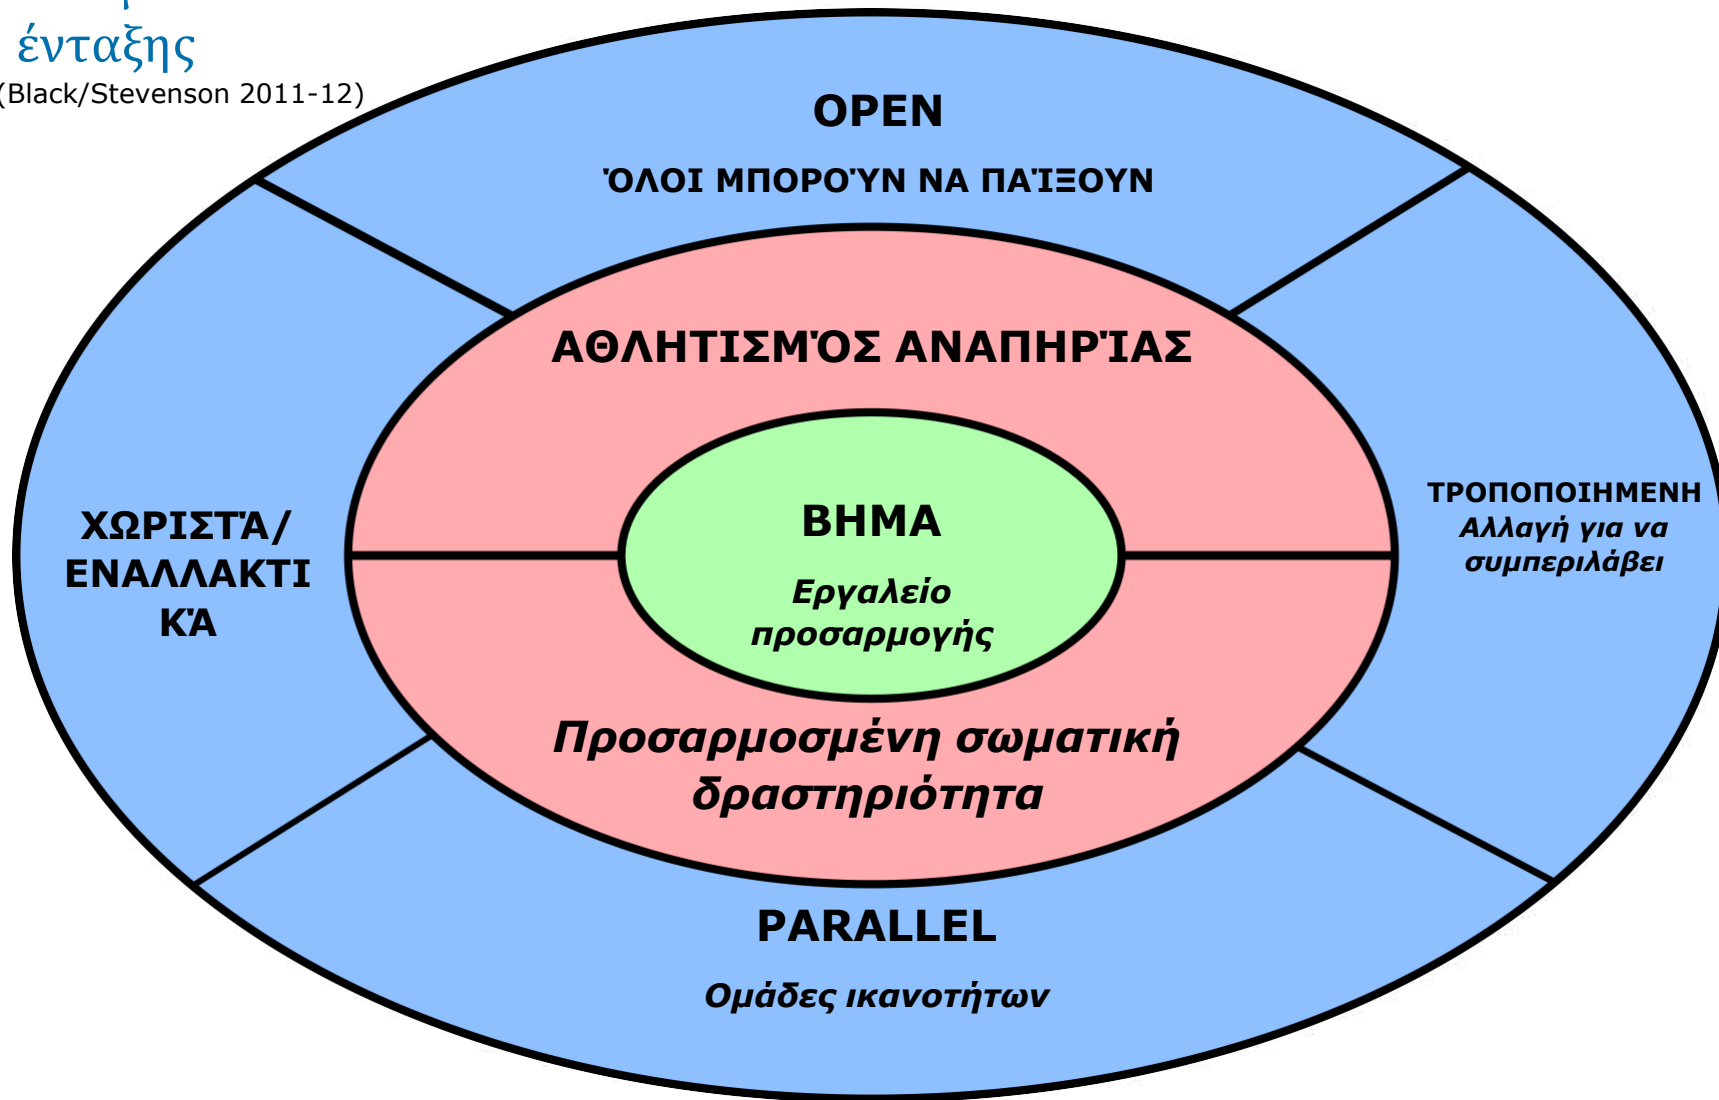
ένταξης
(Black/Stevenson 2011-12)

OPEN

ΌΛΟΙ ΜΠΟΡΟΎΝ ΝΑ ΠΑΊΞΟΥΝ

ΑΘΛΗΤΙΣΜΌΣ ΑΝΑΠΗΡΊΑΣ

ΧΩΡΙΣΤΆ/ ΕΝΑΛΛΑΚΤΙ ΚΆ

ΒΗΜΑ

Εργαλείο προσαρμογής

ΤΡΟΠΟΠΟΙΗΜΕΝΗ
Αλλαγή για να συμπεριλάβει

Προσαρμοσμένη σωματική δραστηριότητα

PARALLEL

Ομάδες ικανοτήτων